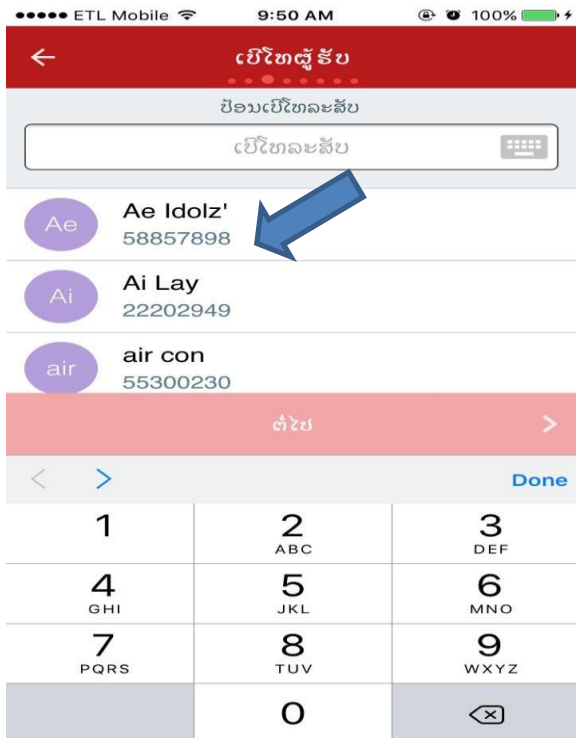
●●●●● ETL Mobile 9:50 AM 100%

←

ເບີໂທຜູ້ຮັບ

ປ້ອນເບີໂທລະສັບ

ເບີໂທລະສັບ

Ae
Ae Idolz'
58857898

Ai
Ai Lay
22202949

air
air con
55300230

ຕໍ່ໄປ >

< > Done

| 1 | 2 ABC | 3 DEF |
|---|---|---|
| 4 GHI | 5 JKL | 6 MNO |
| 7 PQRS | 8 TUV | 9 WXYZ |
| | 0 | ⌫ |